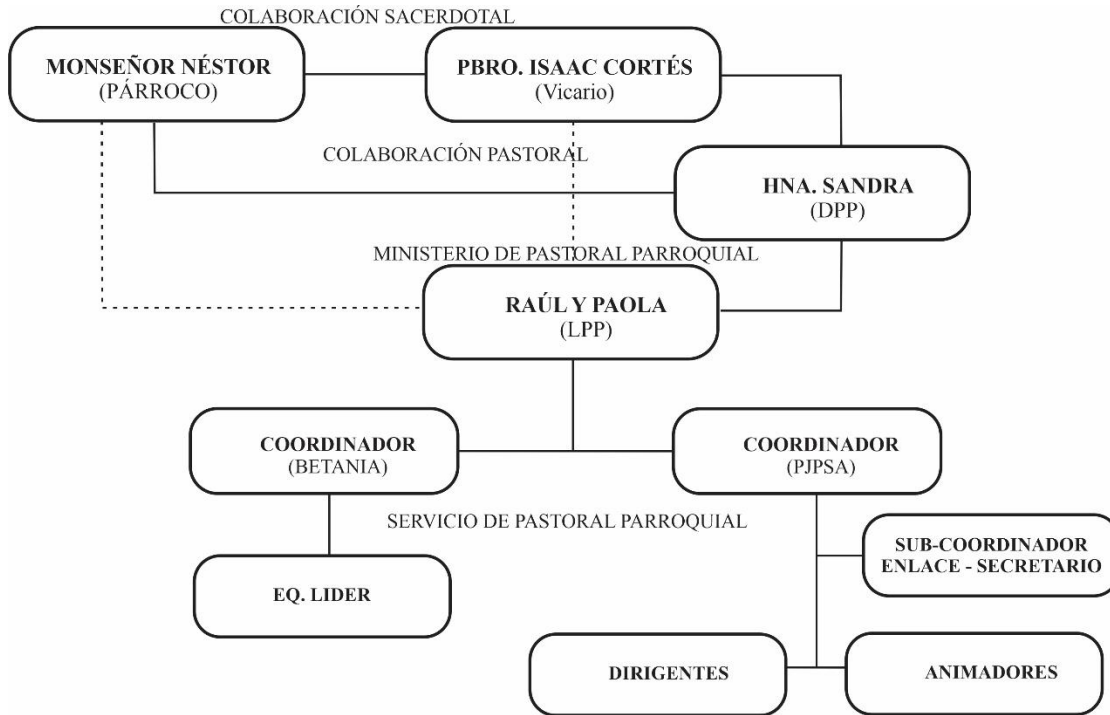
COLABORACIÓN SACERDOTAL

MONSEÑOR NÉSTOR
(PÁRROCO)

PBRO. ISAAC CORTÉS
(Vicario)

COLABORACIÓN PASTORAL

HNA. SANDRA
(DPP)

MINISTERIO DE PASTORAL PARROQUIAL

RAÚL Y PAOLA
(LPP)

COORDINADOR
(BETANIA)

COORDINADOR
(PJPSA)

SERVICIO DE PASTORAL PARROQUIAL

SUB-COORDINADOR
ENLACE - SECRETARIO

EQ. LIDER

DIRIGENTES

ANIMADORES